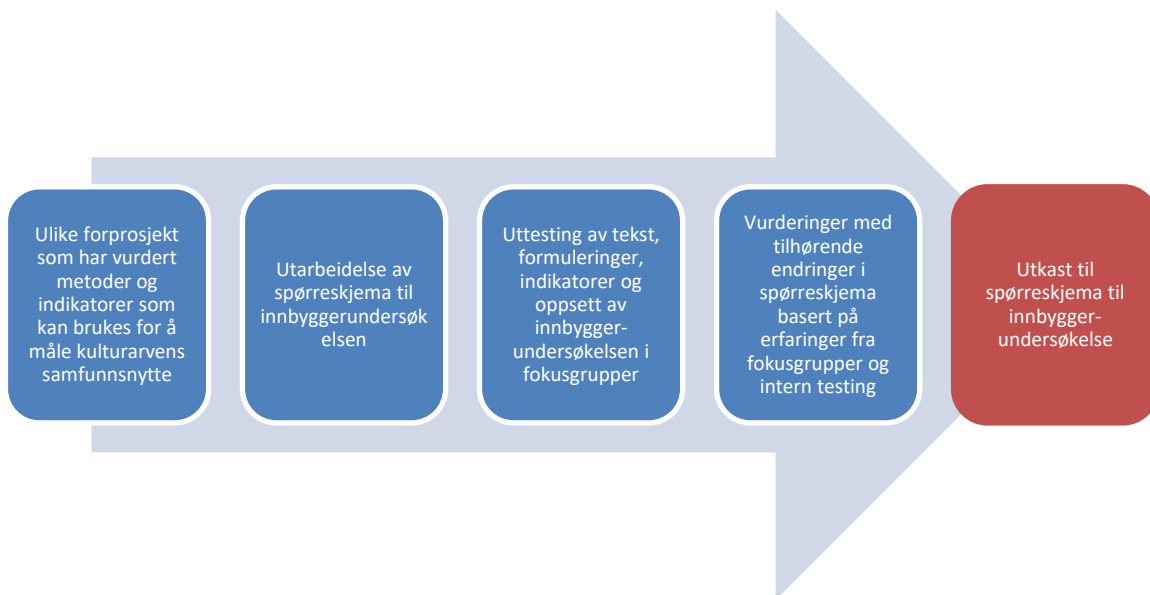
Ulike forprosjekt som har vurdert metoder og indikatorer som kan brukes for å måle kulturarvens samfunnsnytte

Utarbeidelse av spørreskjema til innbyggerundersøkelsen

Uttesting av tekst, formuleringer, indikatorer og oppsett av innbygger-undersøkelsen i fokusgrupper

Vurderinger med tilhørende endringer i spørreskjema basert på erfaringer fra fokusgrupper og intern testing

Utkast til spørreskjema til innbygger-undersøkelse